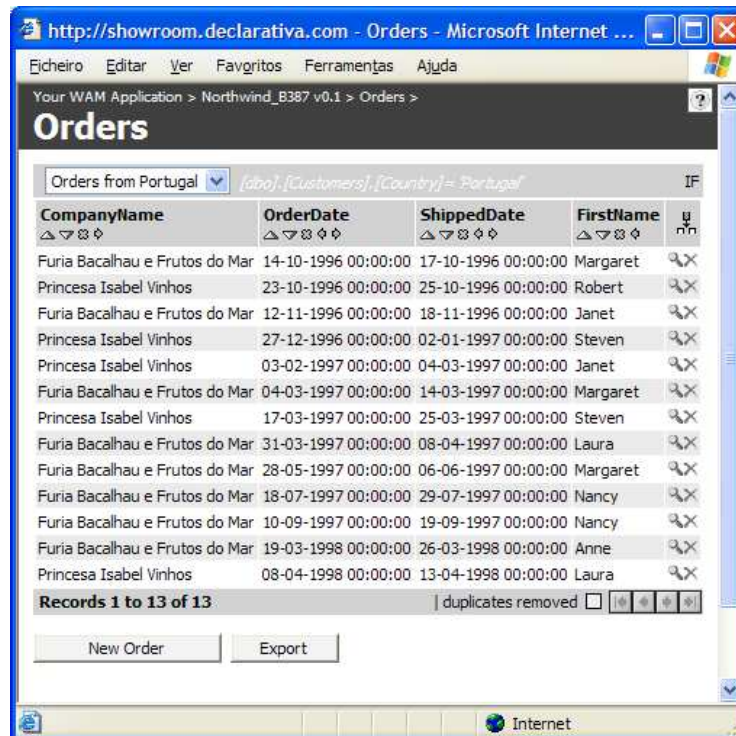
http://showroom.declarativa.com - Orders - Microsoft Internet ...

Ficheiro Editar Ver Favoritos Ferramentas Ajuda

Your WAM Application > Northwind_B387 v0.1 > Orders >

Orders

Orders from Portugal [dbo].[Customers].[Country]='Portugal' IF

| CompanyName | OrderDate | ShippedDate | FirstName |
|---|---|---|---|
| Furia Bacalhau e Frutos do Mar | 14-10-1996 00:00:00 | 17-10-1996 00:00:00 | Margaret |
| Princesa Isabel Vinhos | 23-10-1996 00:00:00 | 25-10-1996 00:00:00 | Robert |
| Furia Bacalhau e Frutos do Mar | 12-11-1996 00:00:00 | 18-11-1996 00:00:00 | Janet |
| Princesa Isabel Vinhos | 27-12-1996 00:00:00 | 02-01-1997 00:00:00 | Steven |
| Princesa Isabel Vinhos | 03-02-1997 00:00:00 | 04-03-1997 00:00:00 | Janet |
| Furia Bacalhau e Frutos do Mar | 04-03-1997 00:00:00 | 14-03-1997 00:00:00 | Margaret |
| Princesa Isabel Vinhos | 17-03-1997 00:00:00 | 25-03-1997 00:00:00 | Steven |
| Furia Bacalhau e Frutos do Mar | 31-03-1997 00:00:00 | 08-04-1997 00:00:00 | Laura |
| Furia Bacalhau e Frutos do Mar | 28-05-1997 00:00:00 | 06-06-1997 00:00:00 | Margaret |
| Furia Bacalhau e Frutos do Mar | 18-07-1997 00:00:00 | 29-07-1997 00:00:00 | Nancy |
| Furia Bacalhau e Frutos do Mar | 10-09-1997 00:00:00 | 19-09-1997 00:00:00 | Nancy |
| Furia Bacalhau e Frutos do Mar | 19-03-1998 00:00:00 | 26-03-1998 00:00:00 | Anne |
| Princesa Isabel Vinhos | 08-04-1998 00:00:00 | 13-04-1998 00:00:00 | Laura |

Records 1 to 13 of 13 | duplicates removed

New Order Export

Internet